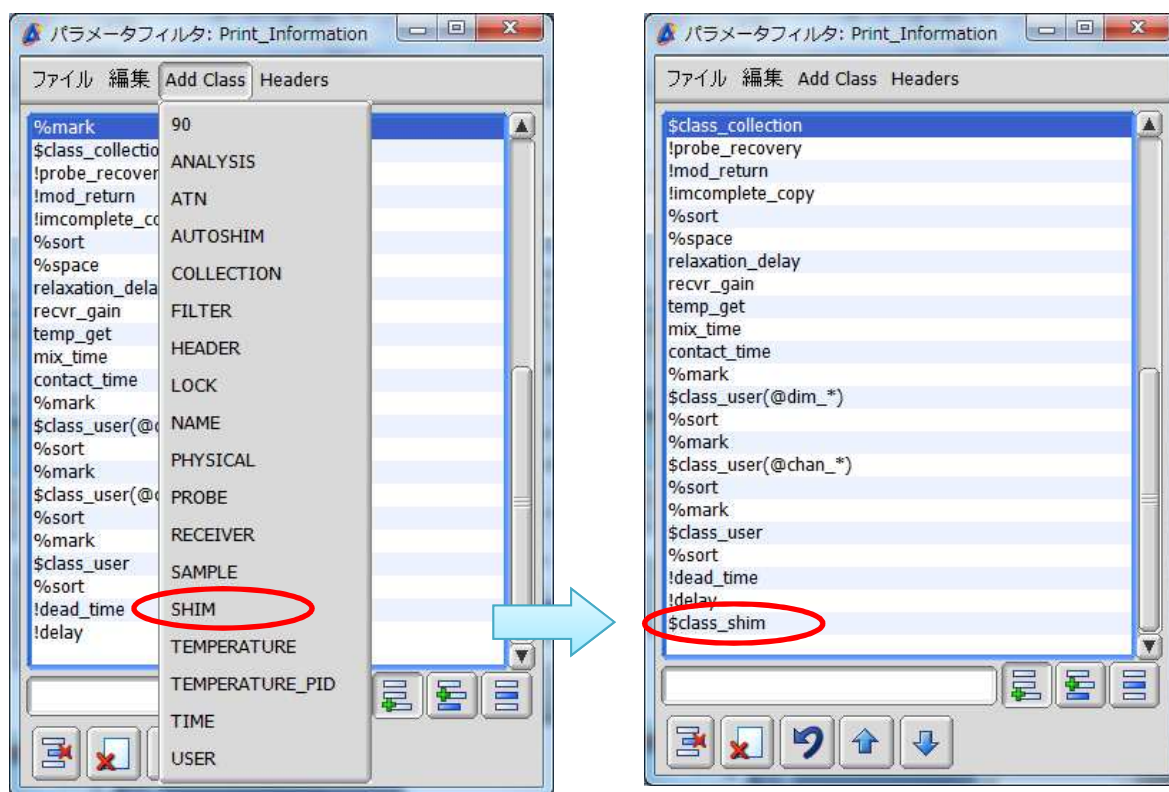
パラメータフィルタ: Print_Information

ファイル 編集 Add Class Headers

%mark
$class_collectio
!probe_recover
!mod_return
!imcomplete_co
%sort
%space
relaxation_dela
recvr_gain
temp_get
mix_time
contact_time
%mark
$class_user(@
%sort
%mark
$class_user(@
%sort
%mark
$class_user
%sort
!dead_time
!delay

90
ANALYSIS
ATN
AUTOSHIM
COLLECTION
FILTER
HEADER
LOCK
NAME
PHYSICAL
PROBE
RECEIVER
SAMPLE
SHIM
TEMPERATURE
TEMPERATURE_PID
TIME
USER

パラメータフィルタ: Print_Information

ファイル 編集 Add Class Headers

$class_collection
!probe_recovery
!mod_return
!imcomplete_copy
%sort
%space
relaxation_delay
recvr_gain
temp_get
mix_time
contact_time
%mark
$class_user(@dim_*)
%sort
%mark
$class_user(@chan_*)
%sort
%mark
$class_user
%sort
!dead_time
!delay
$class_shim